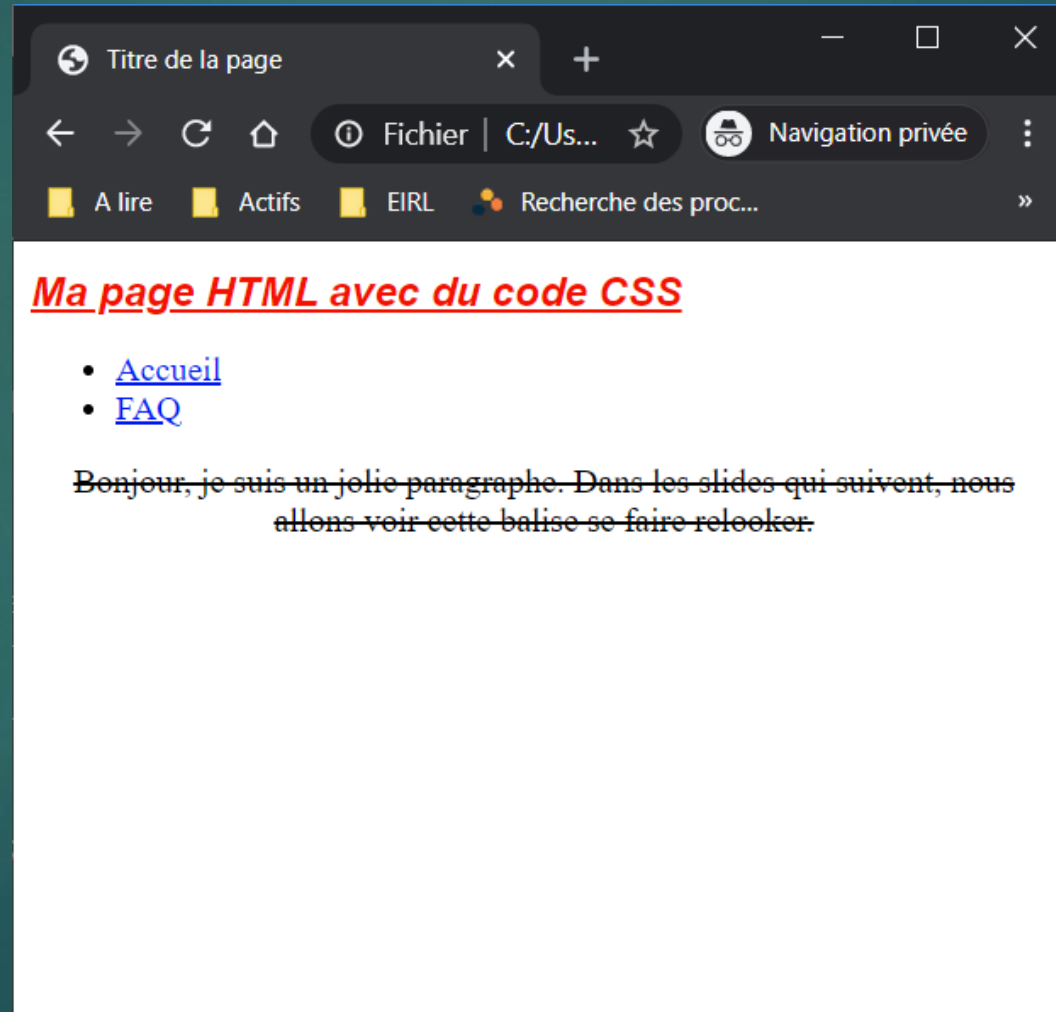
Titre de la page ✕ +

Fichier | C:/Us... Navigation privée

A lire Actifs EIRL Recherche des proc... »

Ma page HTML avec du code CSS

- Accueil
- FAQ

Bonjour, je suis un jolie paragraphe. Dans les slides qui suivent, nous allons voir cette balise se faire relooker.